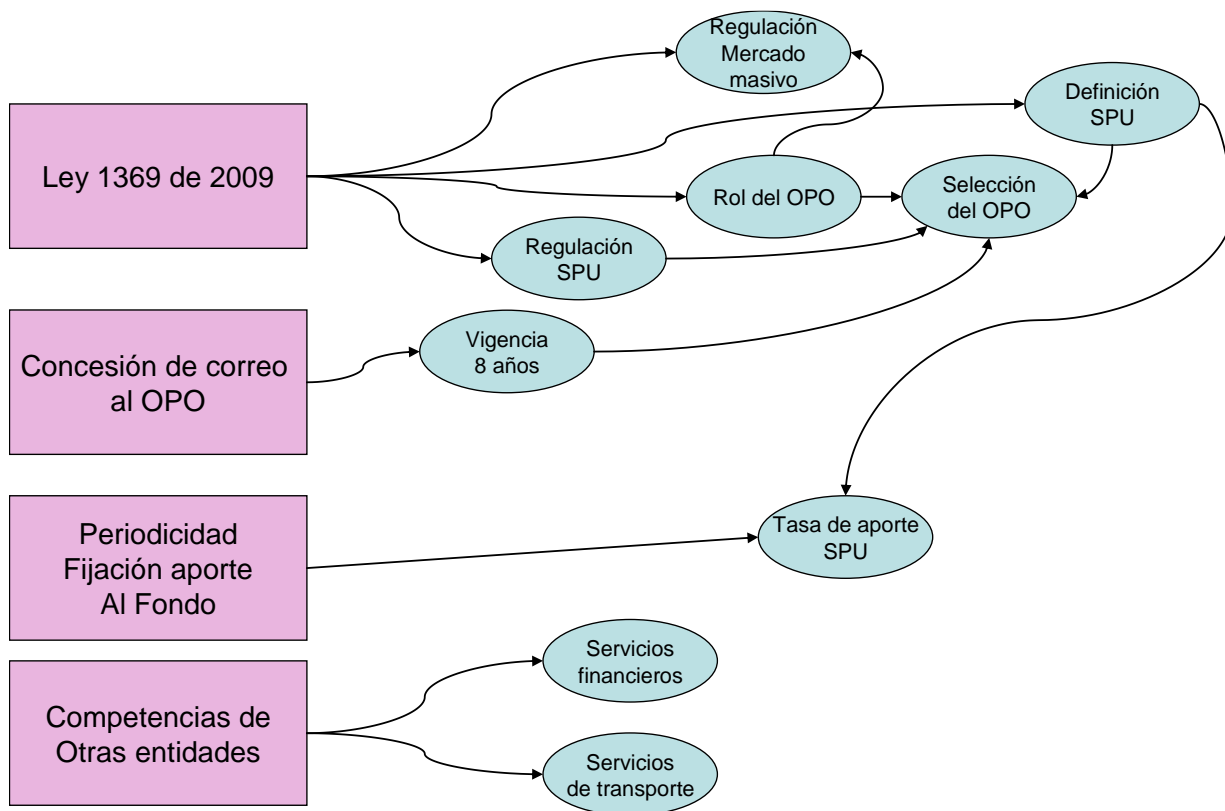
Regulación Mercado masivo

Definición SPU

Ley 1369 de 2009

Rol del OPO

Selección del OPO

Regulación SPU

Concesión de correo al OPO

Vigencia 8 años

Periodicidad Fijación aporte Al Fondo

Tasa de aporte SPU

Servicios financieros

Competencias de Otras entidades

Servicios de transporte